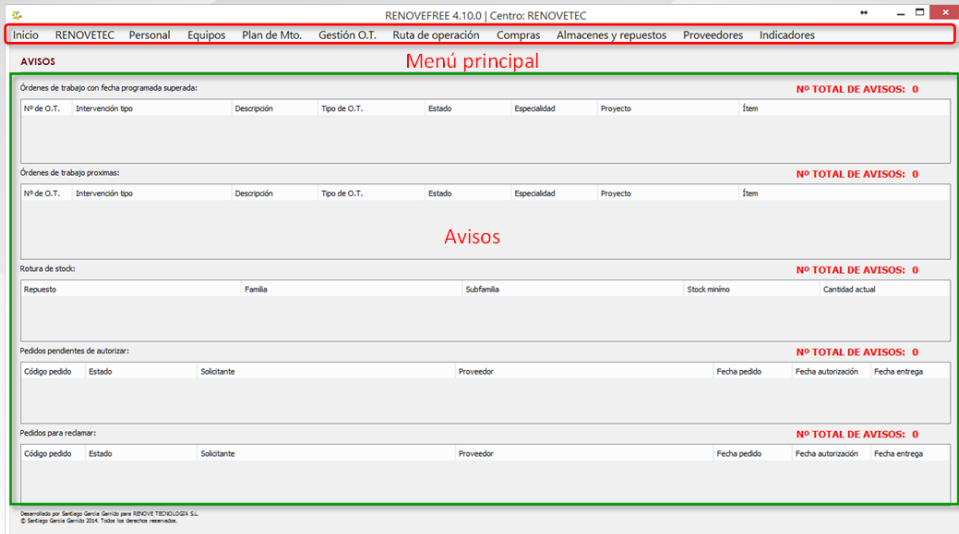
RENOVEFREE 4.10.0 | Centro: RENOVETEC

Inicio RENOVETEC Personal Equipos Plan de Mto. Gestión O.T. Ruta de operación Compras Almacenes y repuestos Proveedores Indicadores

Menú principal

AVISOS

Órdenes de trabajo con fecha programada superada:

Nº TOTAL DE AVISOS: 0

| Nº de O.T. | Intervención tipo | Descripción | Tipo de O.T. | Estado | Especialidad | Proyecto | Ítem |
|---|---|---|---|---|---|---|---|

Órdenes de trabajo proximas:

Nº TOTAL DE AVISOS: 0

| Nº de O.T. | Intervención tipo | Descripción | Tipo de O.T. | Estado | Especialidad | Proyecto | Ítem |
|---|---|---|---|---|---|---|---|

Avisos

Rotura de stock:

Nº TOTAL DE AVISOS: 0

| Repuesto | Familia | Subfamilia | Stock mínimo | Cantidad actual |
|---|---|---|---|---|

Pedidos pendientes de autorizar:

Nº TOTAL DE AVISOS: 0

| Código pedido | Estado | Solicitante | Proveedor | Fecha pedido | Fecha autorización | Fecha entrega |
|---|---|---|---|---|---|---|

Pedidos para reclamar:

Nº TOTAL DE AVISOS: 0

| Código pedido | Estado | Solicitante | Proveedor | Fecha pedido | Fecha autorización | Fecha entrega |
|---|---|---|---|---|---|---|

Desarrollado por Santiago García Garrido para RENOVE TECNOLOGÍA S.L.
© Santiago García Garrido 2014. Todos los derechos reservados.